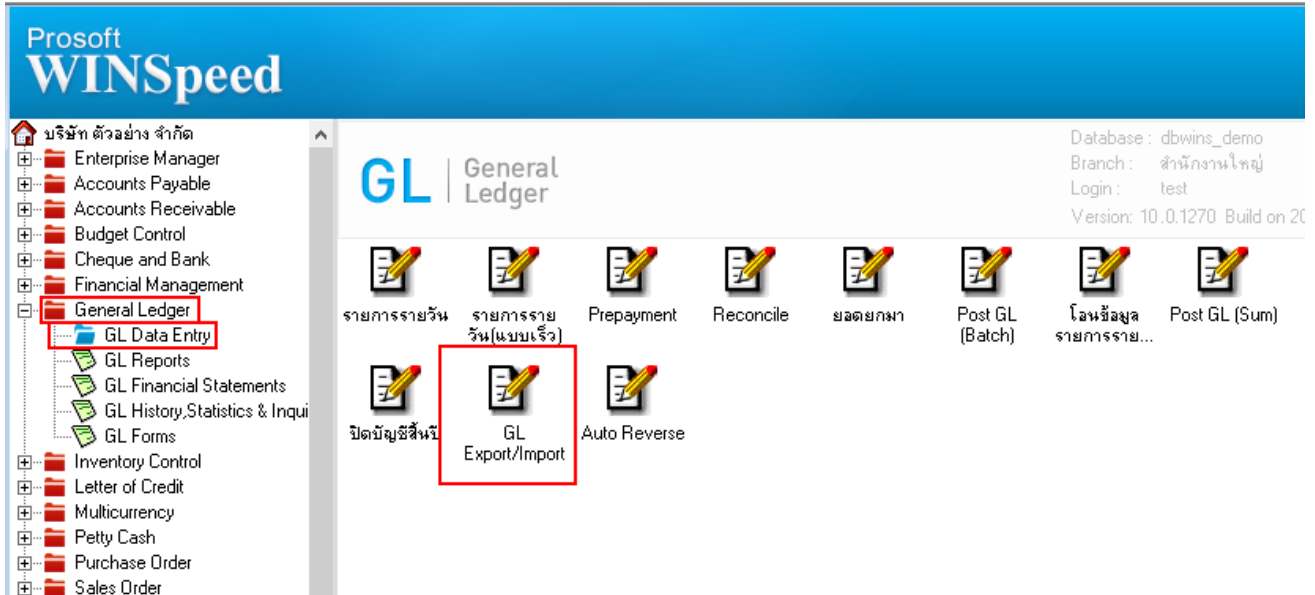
Prosoft
WINSpeed

บริษัท ตัวอย่าง จำกัด
Enterprise Manager
Accounts Payable
Accounts Receivable
Budget Control
Cheque and Bank
Financial Management
General Ledger
GL Data Entry
GL Reports
GL Financial Statements
GL History,Statistics & Inqui
GL Forms
Inventory Control
Letter of Credit
Multicurrency
Petty Cash
Purchase Order
Sales Order

GL | General Ledger

Database : dbwins_demo
Branch : สำนักงานใหญ่
Login : test
Version: 10.0.1270 Build on 20

รายการรายวัน
รายการรายวัน(แบบเร็ว)
Prepayment
Reconcile
ยอดยกมา
Post GL (Batch)
โอนข้อมูลรายการราย...
Post GL (Sum)
ปิดบัญชีสิ้นปี
GL Export/Import
Auto Reverse